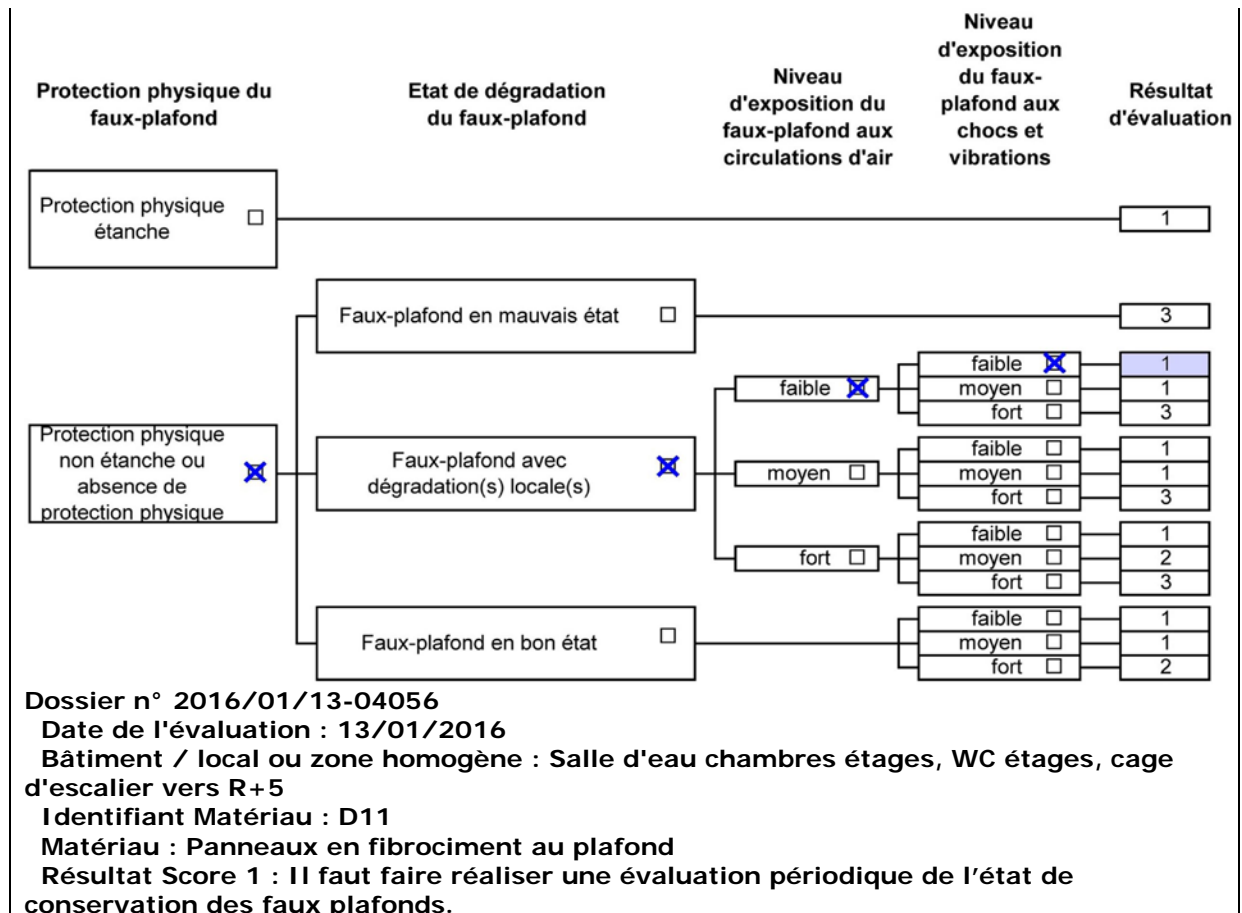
Protection physique du faux-plafond

Etat de dégradation du faux-plafond

Niveau d'exposition du faux-plafond aux circulations d'air

Niveau d'exposition du faux-plafond aux chocs et vibrations

Résultat d'évaluation

Protection physique étanche ☐

1

Faux-plafond en mauvais état ☐

3

Protection physique non étanche ou absence de protection physique ☒

Faux-plafond avec dégradation(s) locale(s) ☒

faible ☒

faible ☒ 1
moyen ☐ 1
fort ☐ 3

moyen ☐

faible ☐ 1
moyen ☐ 1
fort ☐ 3

fort ☐

faible ☐ 1
moyen ☐ 2
fort ☐ 3

Faux-plafond en bon état ☐

faible ☐ 1
moyen ☐ 1
fort ☐ 2

Dossier n° 2016/01/13-04056
Date de l'évaluation : 13/01/2016
Bâtiment / local ou zone homogène : Salle d'eau chambres étages, WC étages, cage d'escalier vers R+5
Identifiant Matériau : D11
Matériau : Panneaux en fibrociment au plafond
Résultat Score 1 : Il faut faire réaliser une évaluation périodique de l’état de conservation des faux plafonds.